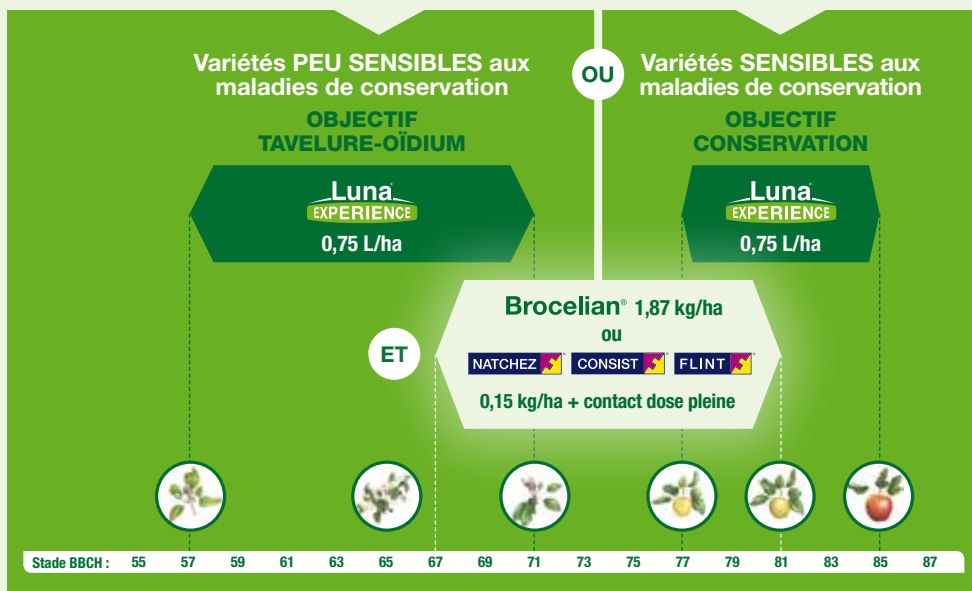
Variétés PEU SENSIBLES aux maladies de conservation

OBJECTIF TAVELURE-OÏDIUM

Luna EXPERIENCE

0,75 L/ha

OU

Variétés SENSIBLES aux maladies de conservation

OBJECTIF CONSERVATION

Luna EXPERIENCE

0,75 L/ha

ET

Brocelian® 1,87 kg/ha

ou

NATCHEZ CONSIST FLINT

0,15 kg/ha + contact dose pleine

| Stade BBCH : | 55 | 57 | 59 | 61 | 63 | 65 | 67 | 69 | 71 | 73 | 75 | 77 | 79 | 81 | 83 | 85 | 87 |
|---|---|---|---|---|---|---|---|---|---|---|---|---|---|---|---|---|---|